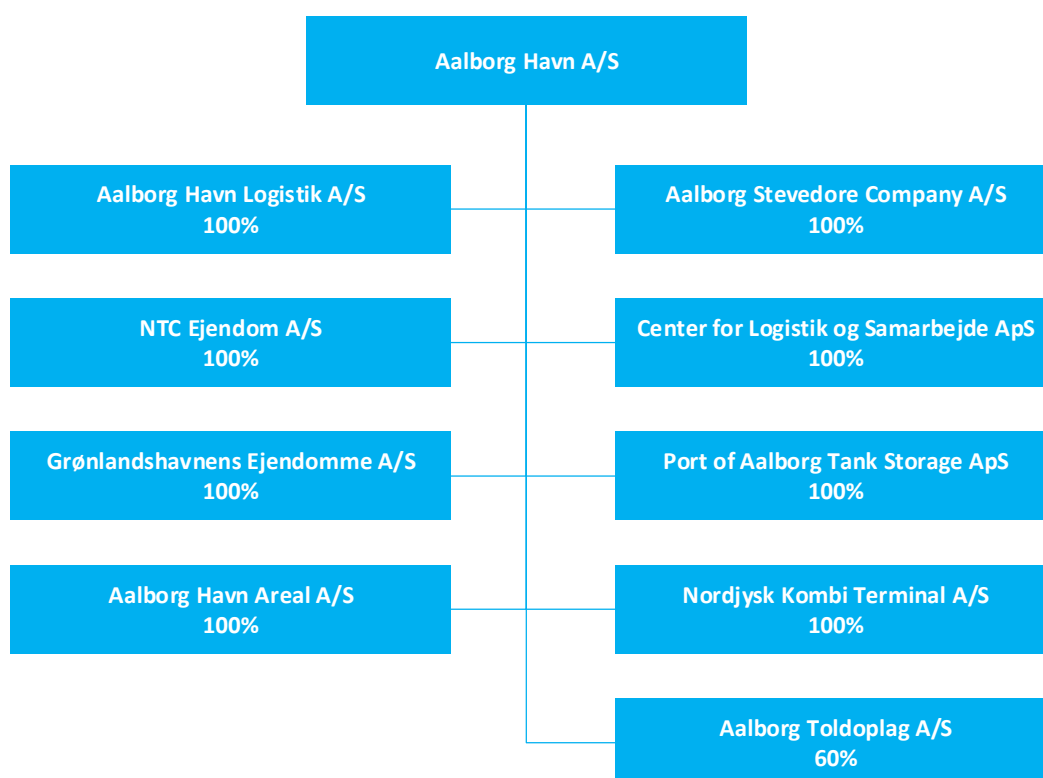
Aalborg Havn A/S

Aalborg Havn Logistik A/S
100%

Aalborg Stevedore Company A/S
100%

NTC Ejendom A/S
100%

Center for Logistik og Samarbejde ApS
100%

Grønlandshavnens Ejendomme A/S
100%

Port of Aalborg Tank Storage ApS
100%

Aalborg Havn Areal A/S
100%

Nordjysk Kombi Terminal A/S
100%

Aalborg Toldoplag A/S
60%